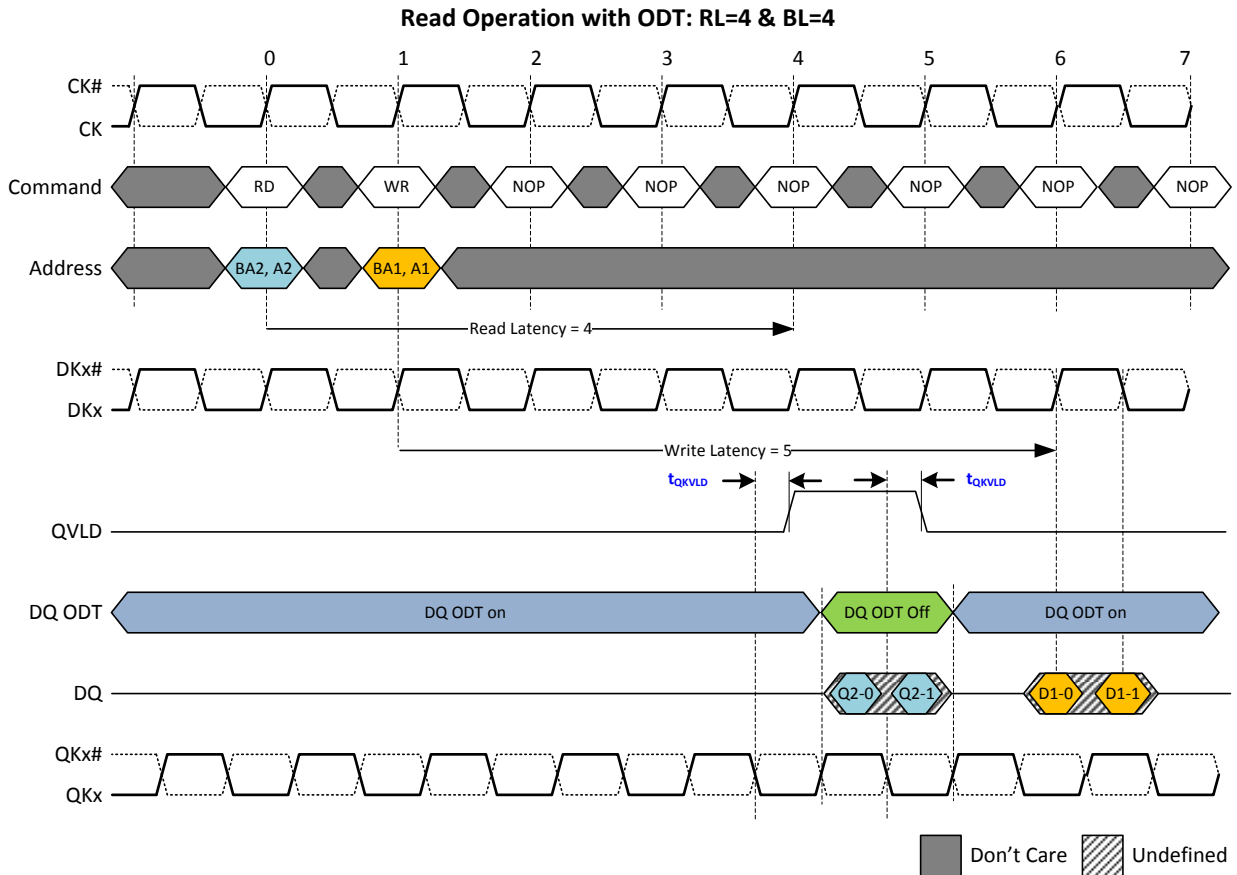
Read Operation with ODT: RL=4 & BL=4

0 1 2 3 4 5 6 7

CK#
CK

Command RD WR NOP NOP NOP NOP NOP NOP

Address BA2, A2 BA1, A1

Read Latency = 4

DKx#
DKx

Write Latency = 5

$t_{QKVLD}$ $t_{QKVLD}$

QVLD

DQ ODT DQ ODT on DQ ODT Off DQ ODT on

DQ Q2-0 Q2-1 D1-0 D1-1

QKx#
QKx

Don’t Care Undefined